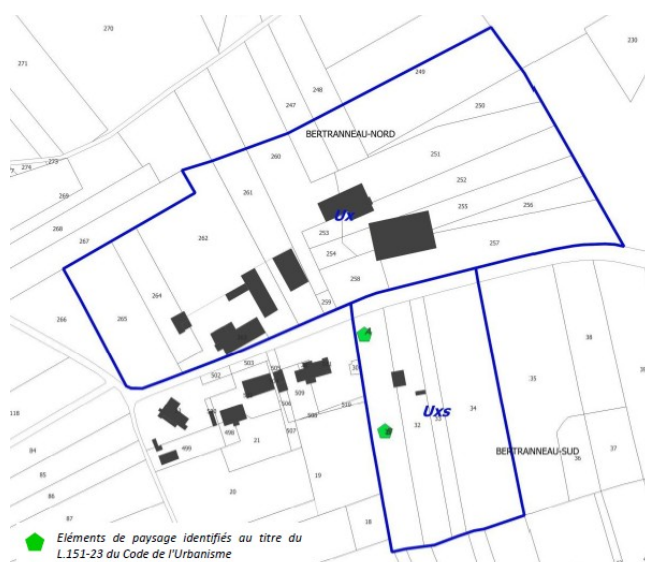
270
271
230
249
248
247
250
BERTRANNEAU-NORD
260
251
274
273
269
261
252
Ux
255
256
268
253
267
262
257
254
258
264
259
266
265
24
38
503
502
505
509
30
35
510
118
508
506
Uxs
34
498
21
507
33
32
499
84
BERTRANNEAU-SUD
37
36
85
19
20
86
87
18
Eléments de paysage identifiés au titre du L.151-23 du Code de l'Urbanisme